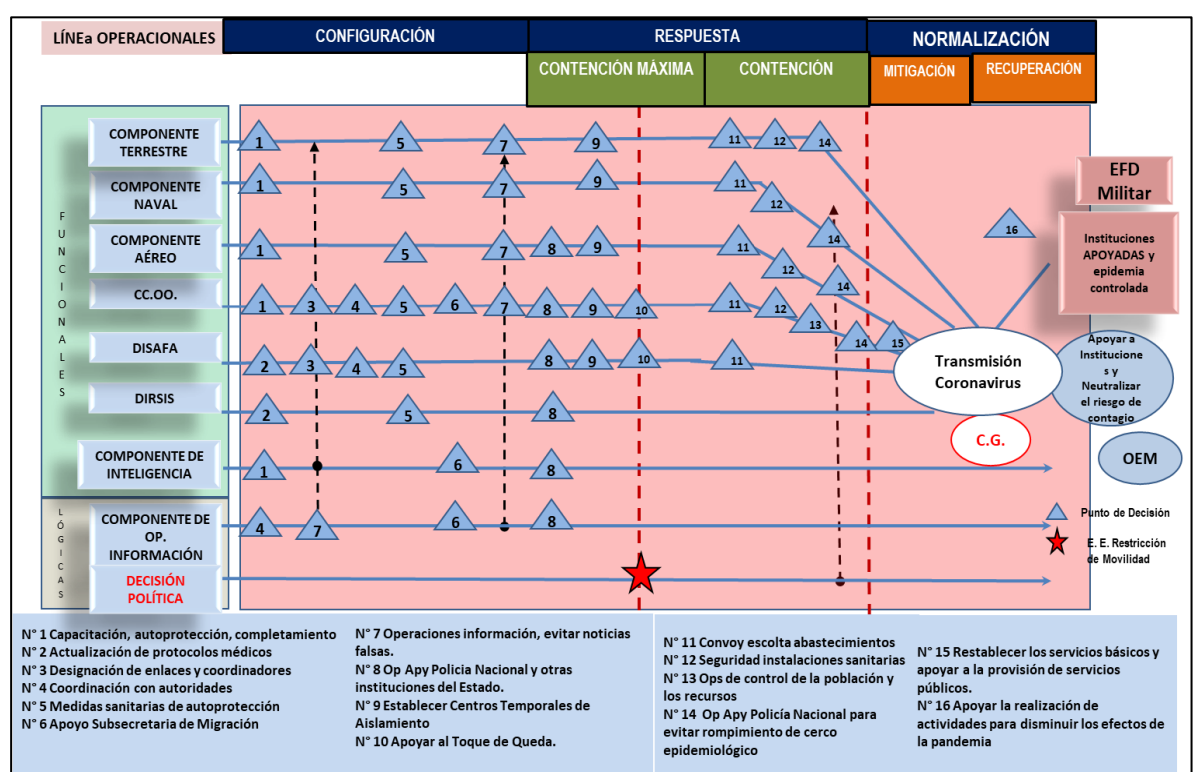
LÍNEa OPERACIONALES | CONFIGURACIÓN | RESPUESTA | NORMALIZACIÓN
CONTENCIÓN MÁXIMA | CONTENCIÓN | MITIGACIÓN | RECUPERACIÓN

FUNCIONALES

LÓGICAS

COMPONENTE TERRESTRE 1 5 7 9 11 12 14
COMPONENTE NAVAL 1 5 7 9 11 12 14
COMPONENTE AÉREO 1 5 7 8 9 11 12 14
CC.OO. 1 3 4 5 6 7 8 9 10 11 12 13 14 15
DISAFA 2 3 4 5 8 9 10 11
DIRSIS 2 5 8
COMPONENTE DE INTELIGENCIA 1 6 8
COMPONENTE DE OP. INFORMACIÓN 4 7 6 8
DECISIÓN POLÍTICA

16

EFD Militar

Instituciones APOYADAS y epidemia controlada

Transmisión Coronavirus

Apoyar a Instituciones y Neutralizar el riesgo de contagio

C.G.

OEM

Punto de Decisión

E. E. Restricción de Movilidad

N° 1 Capacitación, autoprotección, completamiento
N° 2 Actualización de protocolos médicos
N° 3 Designación de enlaces y coordinadores
N° 4 Coordinación con autoridades
N° 5 Medidas sanitarias de autoprotección
N° 6 Apoyo Subsecretaria de Migración

N° 7 Operaciones información, evitar noticias falsas.
N° 8 Op Apy Policia Nacional y otras instituciones del Estado.
N° 9 Establecer Centros Temporales de Aislamiento
N° 10 Apoyar al Toque de Queda.

N° 11 Convoy escolta abastecimientos
N° 12 Seguridad instalaciones sanitarias
N° 13 Ops de control de la población y los recursos
N° 14 Op Apy Policía Nacional para evitar rompimiento de cerco epidemiológico

N° 15 Restablecer los servicios básicos y apoyar a la provisión de servicios públicos.
N° 16 Apoyar la realización de actividades para disminuir los efectos de la pandemia